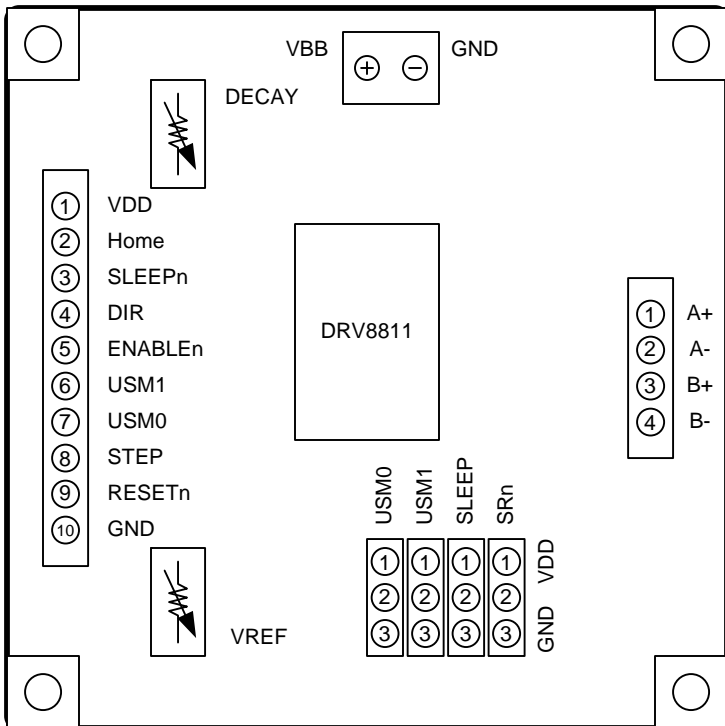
VBB
$\oplus$ $\ominus$
GND

DECAY

① VDD
② Home
③ SLEEPn
④ DIR
⑤ ENABLEn
⑥ USM1
⑦ USM0
⑧ STEP
⑨ RESETn
⑩ GND

DRV8811

① A+
② A-
③ B+
④ B-

USM0 USM1 SLEEP SRn

| ① | ① | ① | ① |
|---|---|---|---|
| ② | ② | ② | ② |
| ③ | ③ | ③ | ③ |

VDD
GND

VREF